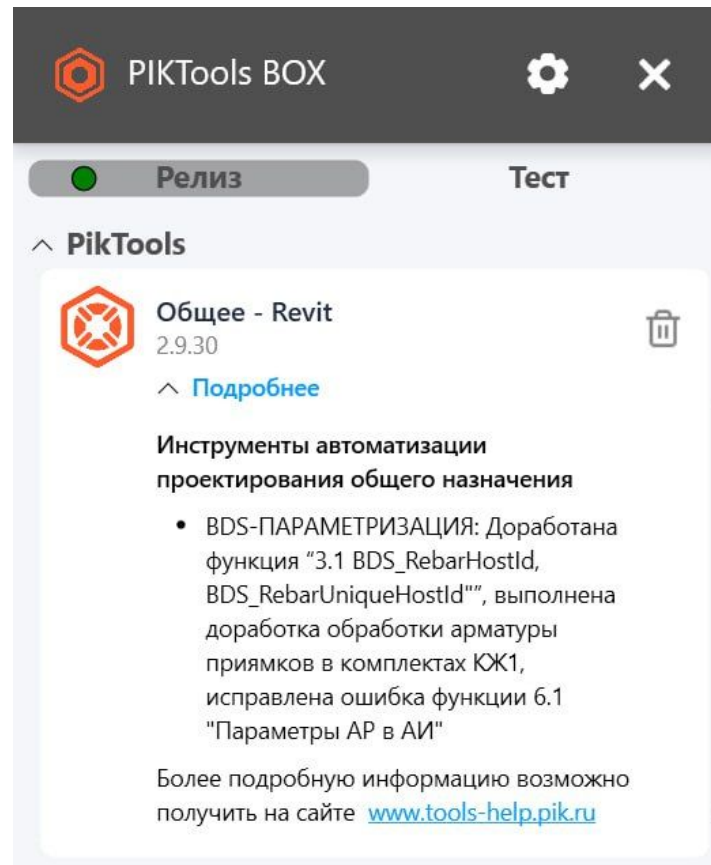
PIKTools BOX

Релиз

Тест

^ PikTools

Общее - Revit
2.9.30

^ Подробнее

Инструменты автоматизации проектирования общего назначения

• BDS-ПАРАМЕТРИЗАЦИЯ: Доработана функция "3.1 BDS_RebarHostId, BDS_RebarUniqueHostId"", выполнена доработка обработки арматуры приямков в комплектах КЖ1, исправлена ошибка функции 6.1 "Параметры АР в АИ"

Более подробную информацию возможно получить на сайте www.tools-help.pik.ru